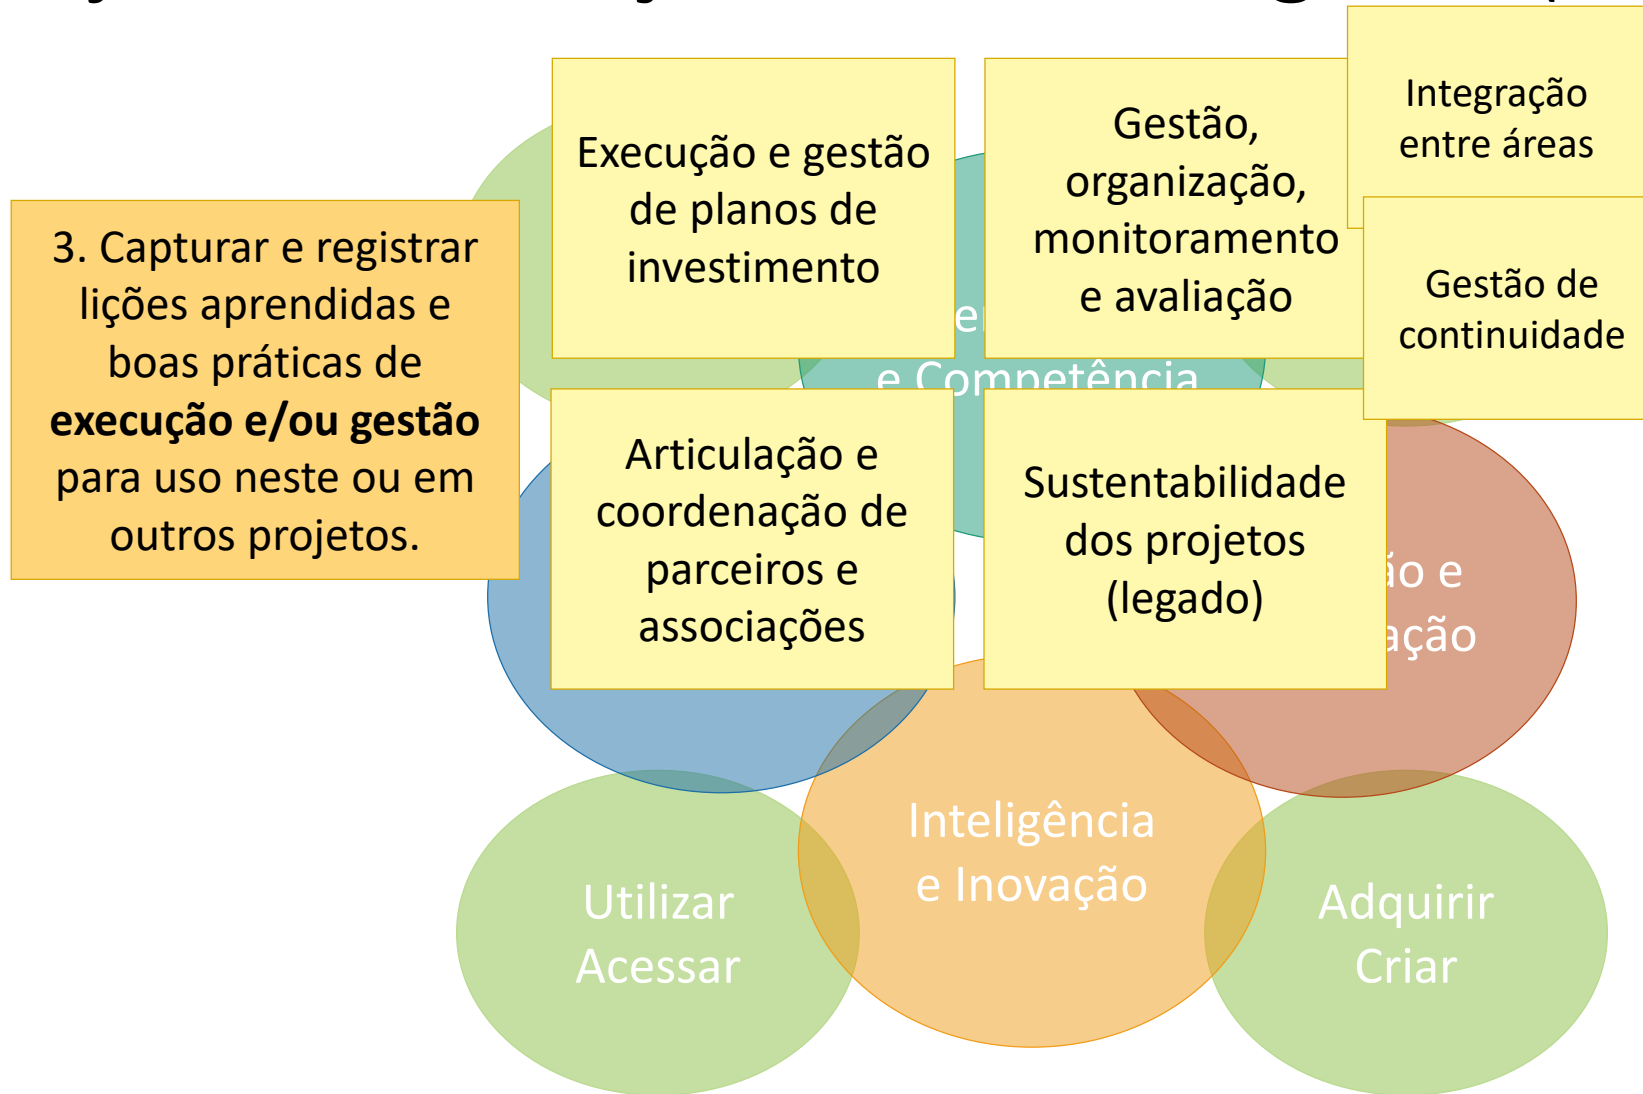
3. Capturar e registrar lições aprendidas e boas práticas de **execução e/ou gestão** para uso neste ou em outros projetos.

Execução e gestão de planos de investimento

Gestão, organização, monitoramento e avaliação

Integração entre áreas

Gestão de continuidade

e Competência

Articulação e coordenação de parceiros e associações

Sustentabilidade dos projetos (legado)

ão e ação

Utilizar Acessar

Inteligência e Inovação

Adquirir Criar